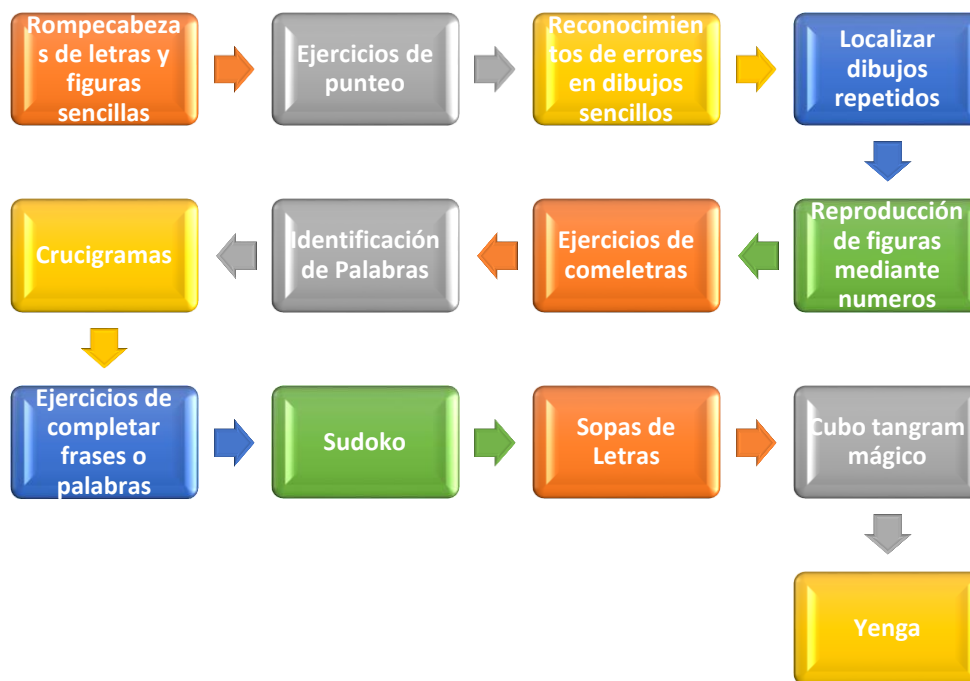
Rompecabezas de letras y figuras sencillas

Ejercicios de punteo

Reconocimientos de errores en dibujos sencillos

Localizar dibujos repetidos

Reproducción de figuras mediante numeros

Ejercicios de comeletras

Identificación de Palabras

Crucigramas

Ejercicios de completar frases o palabras

Sudoko

Sopas de Letras

Cubo tangram mágico

Yenga